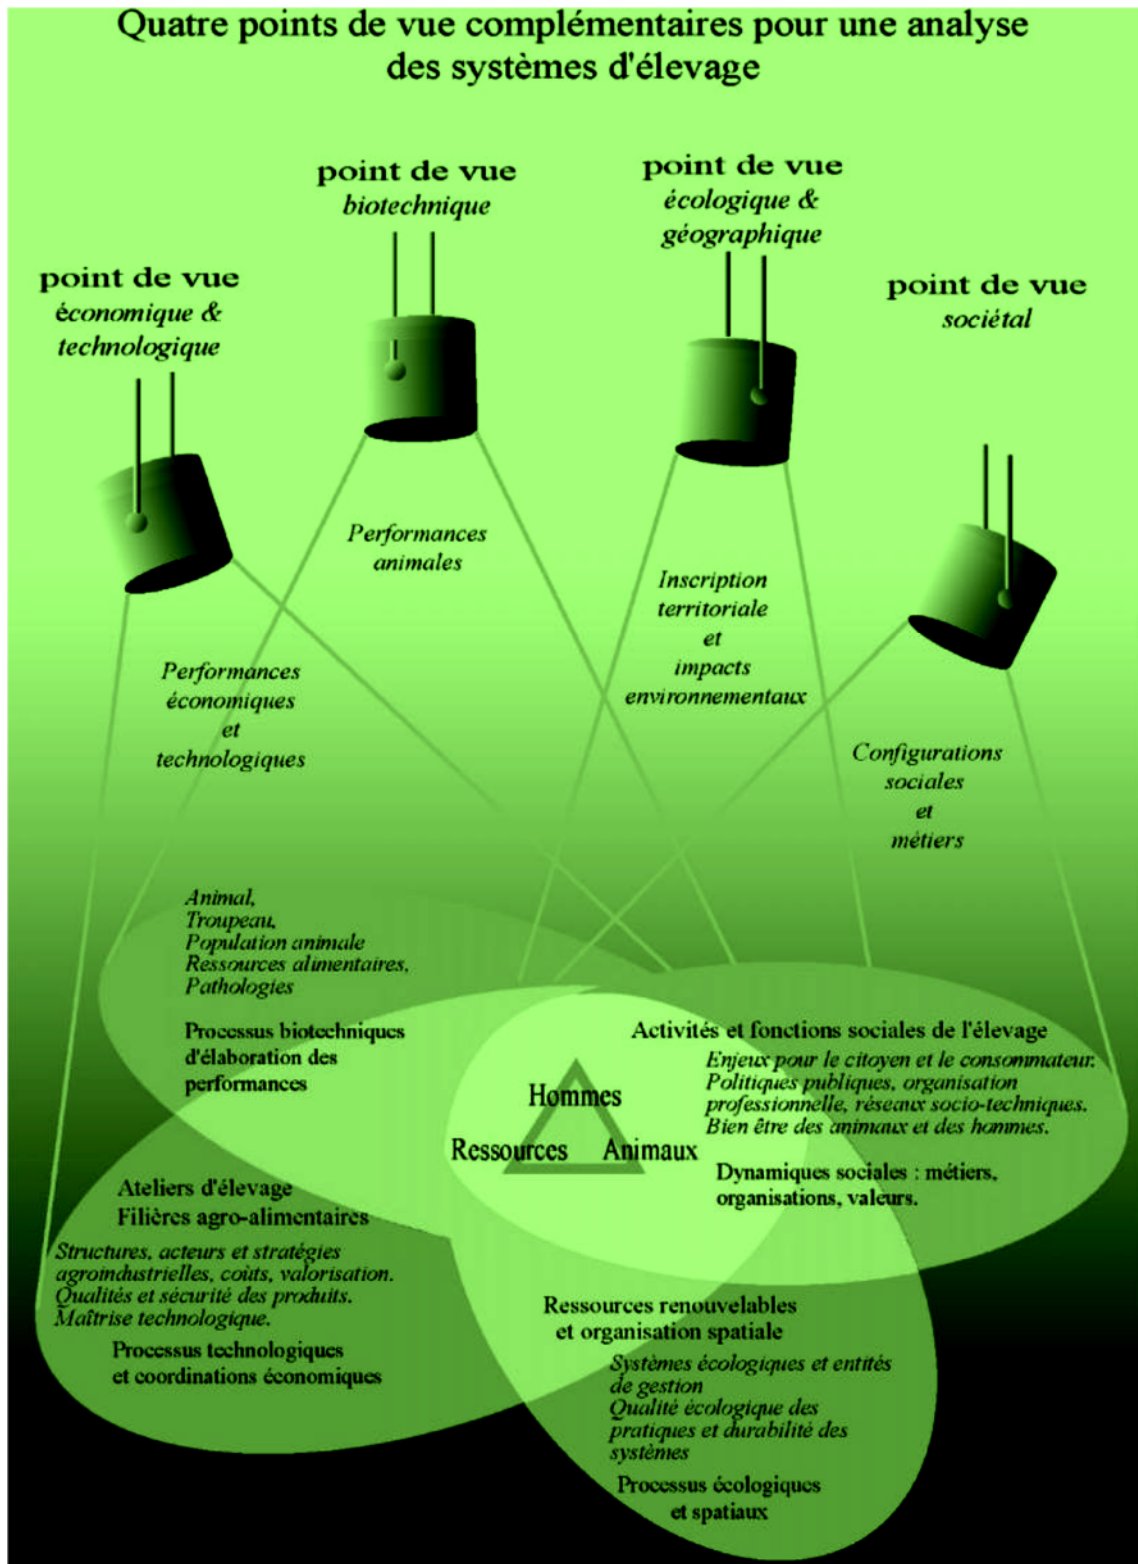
Quatre points de vue complémentaires pour une analyse des systèmes d'élevage

point de vue
biotechnique

point de vue
écologique &
géographique

point de vue
économique &
technologique

point de vue
sociétal

Performances
animales

Inscription
territoriale
et
impacts
environnementaux

Performances
économiques
et
technologiques

Configurations
sociales
et
métiers

Animal,
Troupeau,
Population animale
Ressources alimentaires,
Pathologies

Processus biotechniques
d'élaboration des
performances

Activités et fonctions sociales de l'élevage
Enjeux pour le citoyen et le consommateur.
Politiques publiques, organisation
professionnelle, réseaux socio-techniques.
Bien être des animaux et des hommes.

Hommes
Ressources
Animaux

Dynamiques sociales : métiers,
organisations, valeurs.

Ateliers d'élevage
Filières agro-alimentaires
Structures, acteurs et stratégies
agroindustrielles, coûts, valorisation.
Qualités et sécurité des produits.
Maîtrise technologique.

Processus technologiques
et coordinations économiques

Ressources renouvelables
et organisation spatiale
Systèmes écologiques et entités
de gestion
Qualité écologique des
pratiques et durabilité des
systèmes

Processus écologiques
et spatiaux